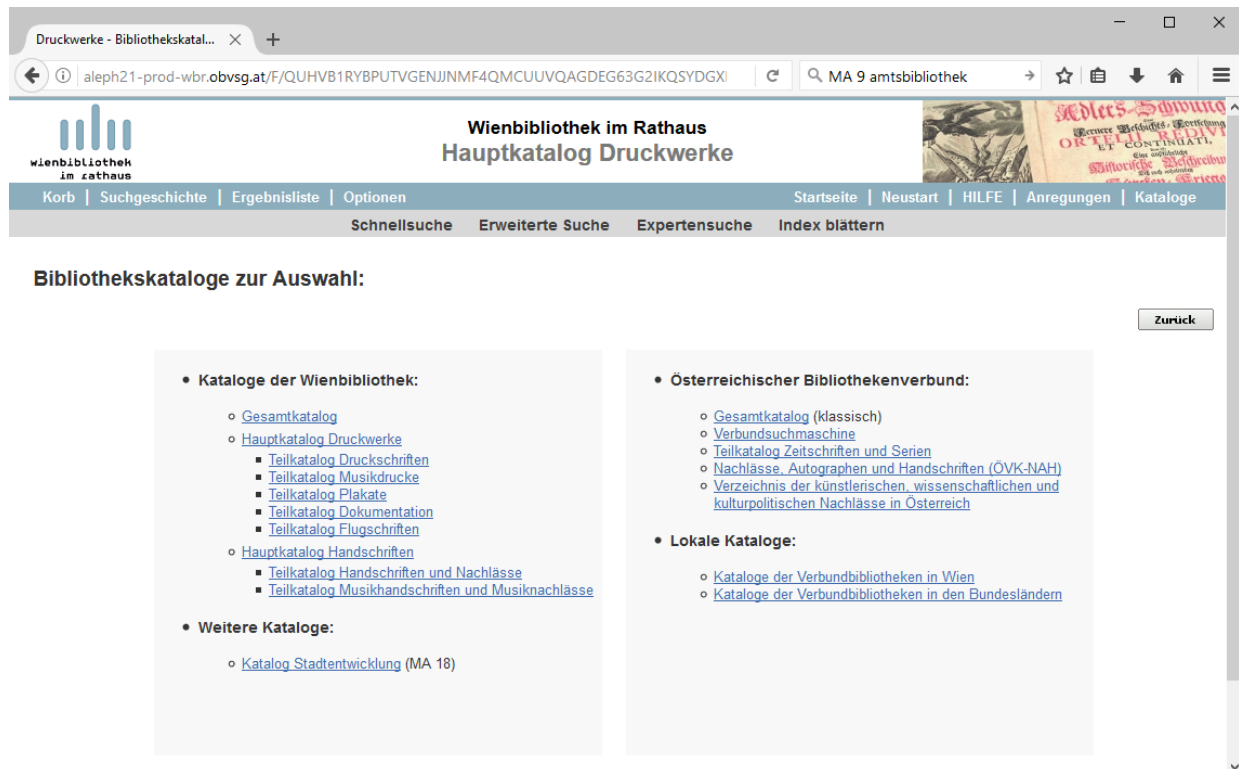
Druckwerke - Bibliothekskatal... ×

aleph21-prod-wbr.obvsg.at/F/QUHVB1RYBPUTVGENJJNMF4QMCUUVQAGDEG63G2IKQSYDGX

MA 9 amtsbibliothek

wienbibliothek im rathaus

Wienbibliothek im Rathaus
Hauptkatalog Druckwerke

Korb | Suchgeschichte | Ergebnisliste | Optionen

Startseite | Neustart | HILFE | Anregungen | Kataloge

Schnellsuche Erweiterte Suche Expertensuche Index blättern

Bibliothekskataloge zur Auswahl:

Zurück

• Kataloge der Wienbibliothek:

◦ Gesamtkatalog
◦ Hauptkatalog Druckwerke
▪ Teilkatalog Druckschriften
▪ Teilkatalog Musikdrucke
▪ Teilkatalog Plakate
▪ Teilkatalog Dokumentation
▪ Teilkatalog Flugschriften
◦ Hauptkatalog Handschriften
▪ Teilkatalog Handschriften und Nachlässe
▪ Teilkatalog Musikhandschriften und Musiknachlässe

• Weitere Kataloge:

◦ Katalog Stadtentwicklung (MA 18)

• Österreichischer Bibliothekenverbund:

◦ Gesamtkatalog (klassisch)
◦ Verbundsuchmaschine
◦ Teilkatalog Zeitschriften und Serien
◦ Nachlässe, Autographen und Handschriften (ÖVK-NAH)
◦ Verzeichnis der künstlerischen, wissenschaftlichen und kulturpolitischen Nachlässe in Österreich

• Lokale Kataloge:

◦ Kataloge der Verbundbibliotheken in Wien
◦ Kataloge der Verbundbibliotheken in den Bundesländern